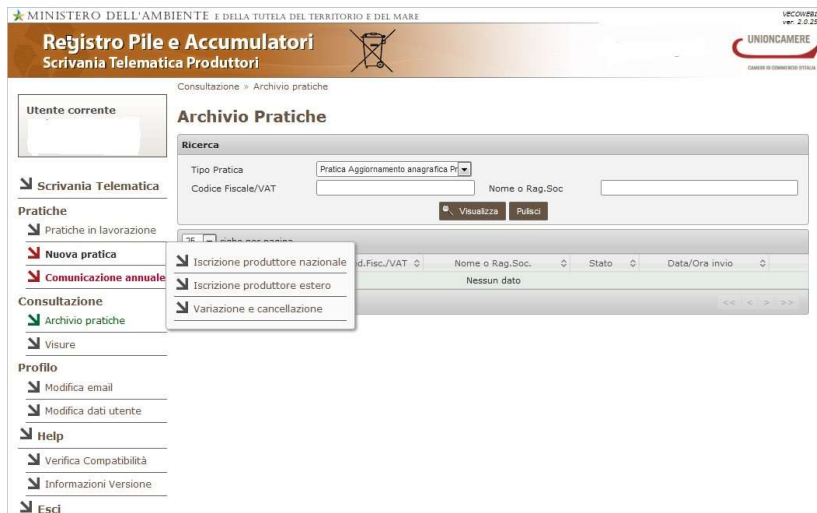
MINISTERO DELL'AMBIENTE E DELLA TUTELA DEL TERRITORIO E DEL MARE

VECOWEB2
ver. 2.0.25

Registro Pile e Accumulatori
Scrivania Telematica Produttori

UNIONCAMERE
CAMERE DI COMMERCIO D'ITALIA

Utente corrente

Scrivania Telematica

Pratiche

Pratiche in lavorazione

Nuova pratica

Comunicazione annuale

Consultazione

Archivio pratiche

Visure

Profilo

Modifica email

Modifica dati utente

Help

Verifica Compatibilità

Informazioni Versione

Esci

Consultazione » Archivio pratiche

Archivio Pratiche

Ricerca

Tipo Pratica Pratica Aggiornamento anagrafica Pr

Codice Fiscale/VAT

Nome o Rag.Soc

Visualizza Pulisci

25 righe per pagina

Iscrizione produttore nazionale

Iscrizione produttore estero

Variazione e cancellazione

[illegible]d.Fisc./VAT | Nome o Rag.Soc. | Stato | Data/Ora invio

Nessun dato

<< < > >>